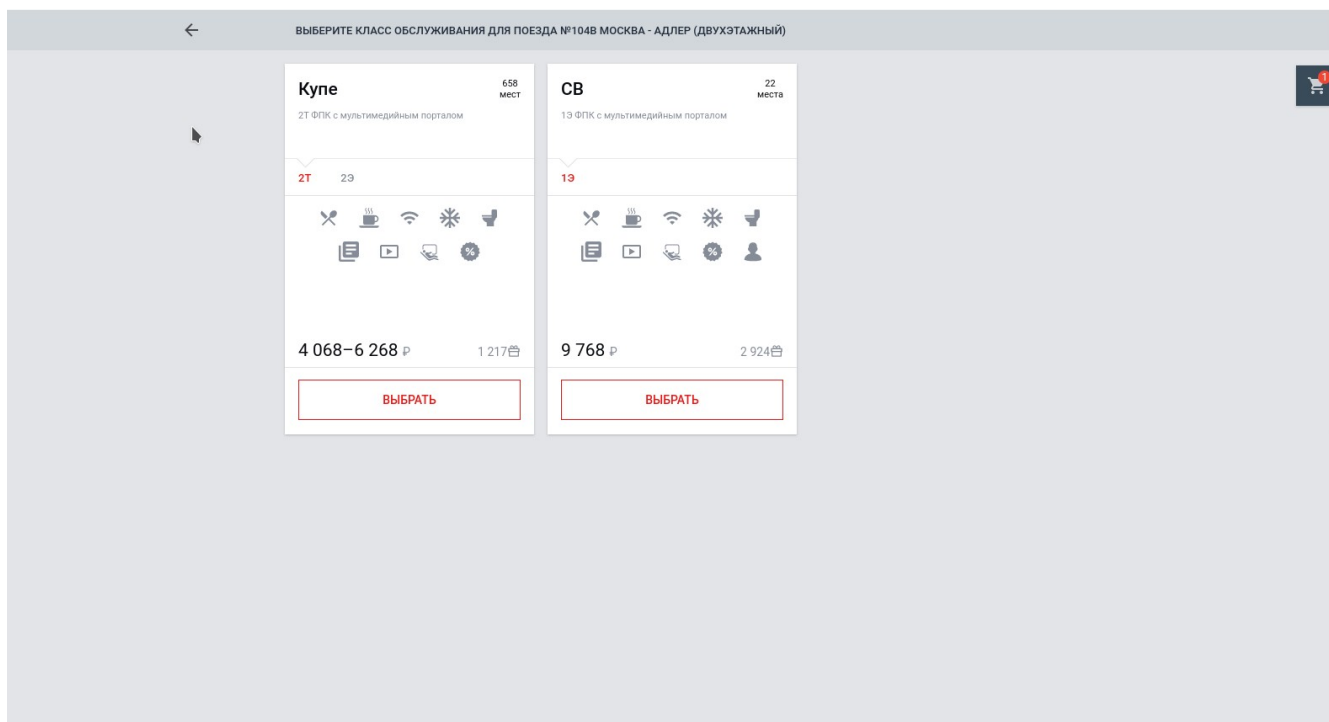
ВЫБЕРИТЕ КЛАСС ОБСЛУЖИВАНИЯ ДЛЯ ПОЕЗДА №104В МОСКВА - АДЛЕР (ДВУХЭТАЖНЫЙ)

1

Купе
658 мест
2Т ФПК с мультимедийным порталом

2Т 2Э

4 068–6 268 ₽
1 217

ВЫБРАТЬ

СВ
22 места
1Э ФПК с мультимедийным порталом

1Э

9 768 ₽
2 924

ВЫБРАТЬ